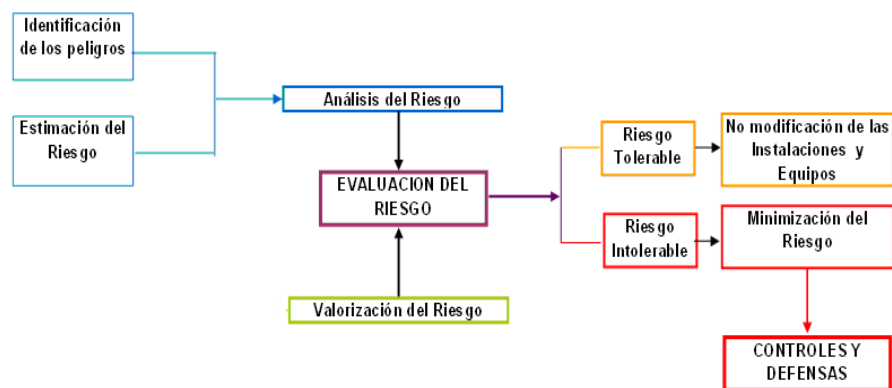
Identificación de los peligros

Estimación del Riesgo

Análisis del Riesgo

EVALUACION DEL RIESGO

Valorización del Riesgo

Riesgo Tolerable

No modificación de las Instalaciones y Equipos

Riesgo Intolerable

Minimización del Riesgo

CONTROLES Y DEFENSAS